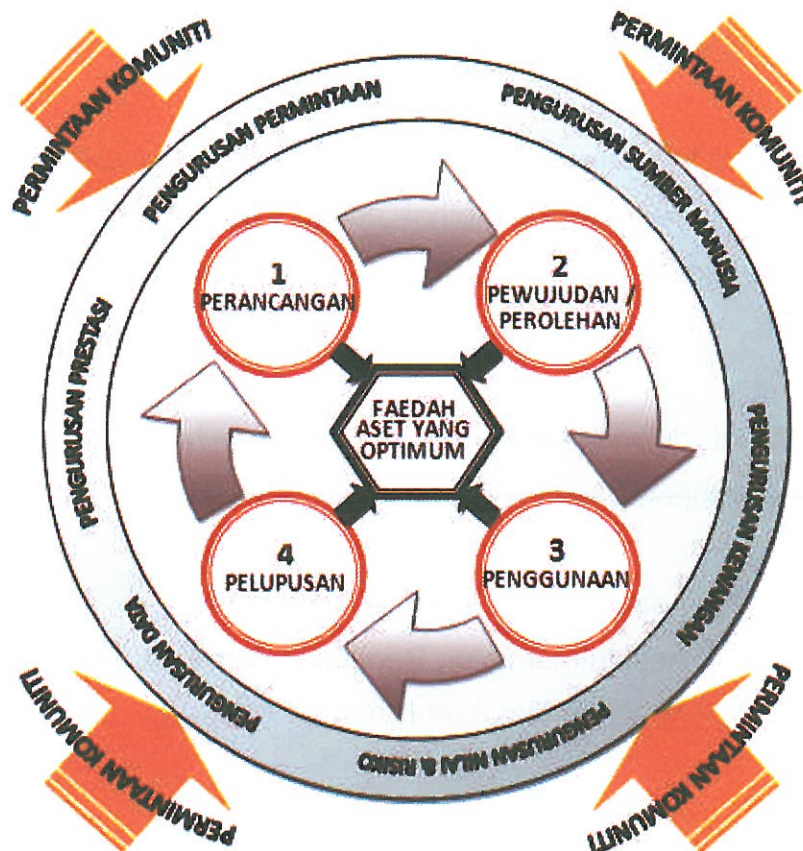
PERMINTAAN KOMUNITI

PERMINTAAN KOMUNITI

PENGURUSAN PERMINTAAN

PENGURUSAN SUMBER MANUSIA

PENGURUSAN KEWANGAN

PENGURUSAN NILAI & RISIKO

PENGURUSAN DATA

PENGURUSAN PRESTASI

1
PERANCANGAN

2
PEWUJUDAN / PEROLEHAN

FAEDAH ASET YANG OPTIMUM

4
PELUPUSAN

3
PENGGUNAAN

PERMINTAAN KOMUNITI

PERMINTAAN KOMUNITI